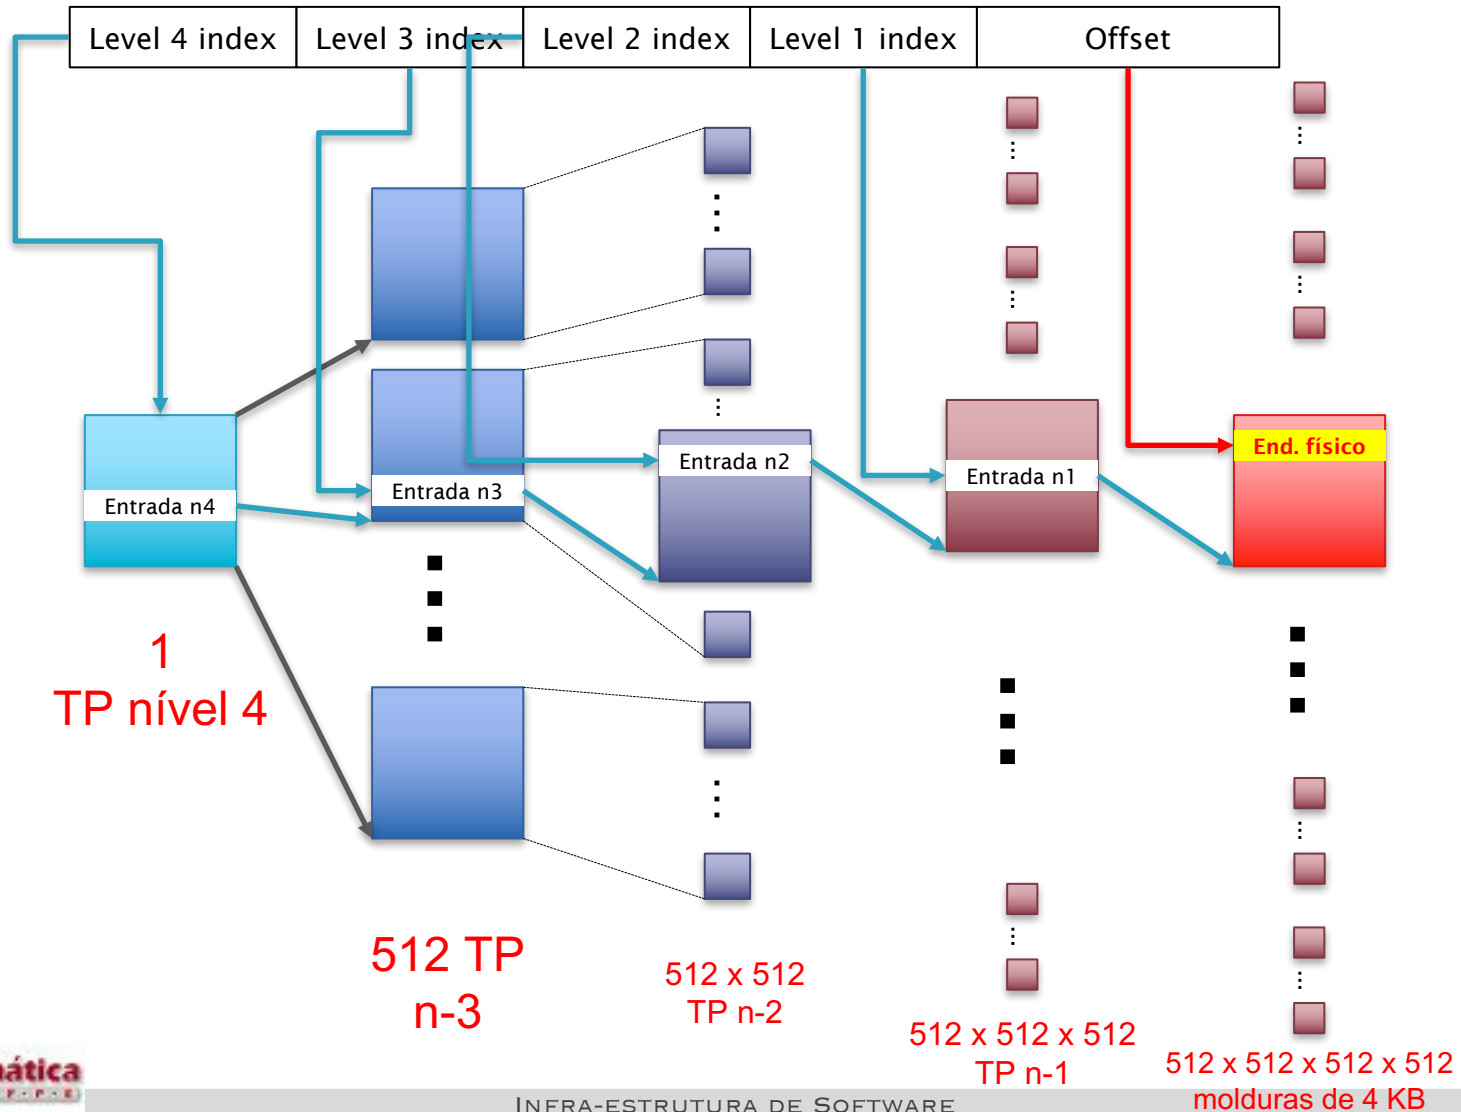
| Level 4 index | Level 3 index | Level 2 index | Level 1 index | Offset |
|---|---|---|---|---|

Entrada n4

Entrada n3

Entrada n2

Entrada n1

End. físico

1
TP nível 4

512 TP
n-3

512 x 512
TP n-2

512 x 512 x 512
TP n-1

512 x 512 x 512 x 512
molduras de 4 KB

ática

Infra-estrutura de Software